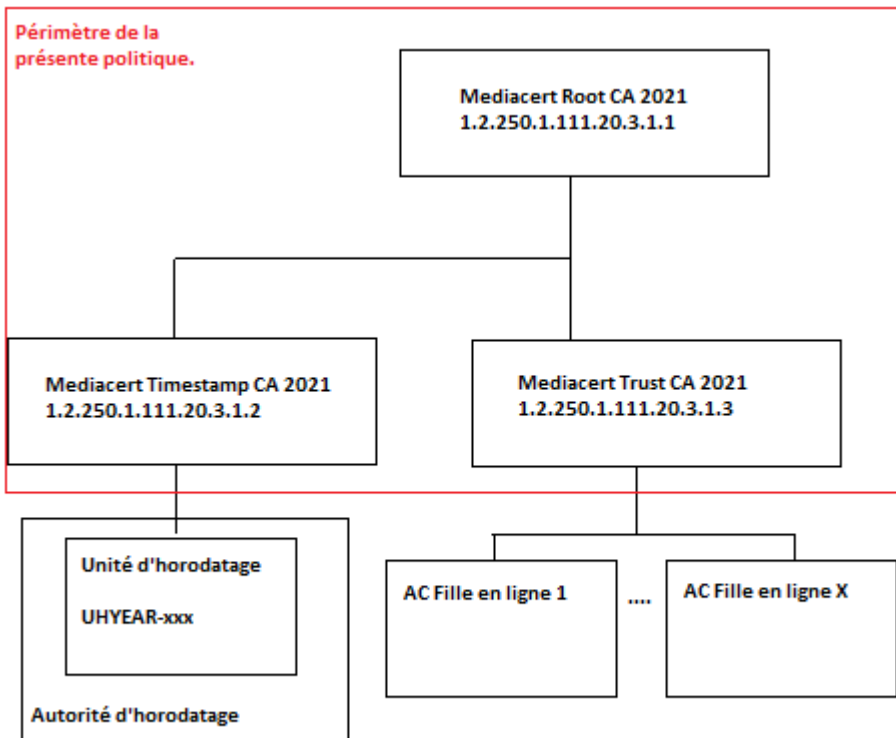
Périmètre de la présente politique.

Mediacert Root CA 2021
1.2.250.1.111.20.3.1.1

Mediacert Timestamp CA 2021
1.2.250.1.111.20.3.1.2

Mediacert Trust CA 2021
1.2.250.1.111.20.3.1.3

Unité d'horodatage

UHYEAR-xxx

Autorité d'horodatage

AC Fille en ligne 1

....

AC Fille en ligne X